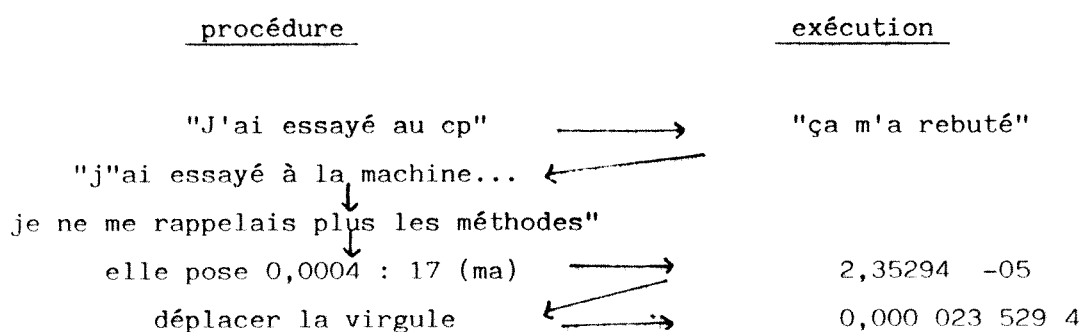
procédure exécution

"J'ai essayé au cp" "ça m'a rebuté"

"j"ai essayé à la machine...

je ne me rappelais plus les méthodes"

elle pose 0,0004 : 17 (ma) 2,35294 -05

déplacer la virgule 0,000 023 529 4